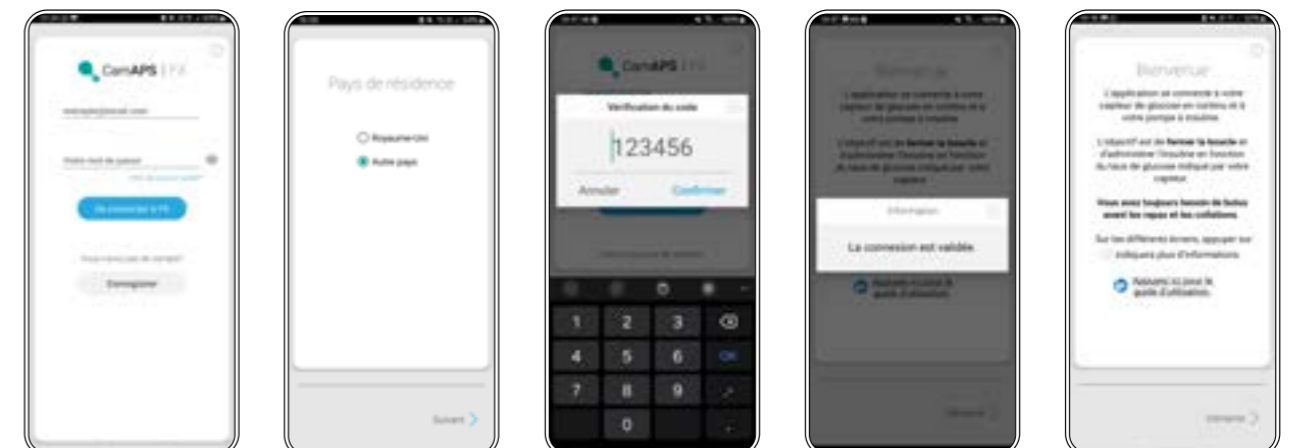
CamAPS FX

exemple@email.com

Votre mot de passe

Mot de passe oublié?

Se connecter à FX

Vous n'avez pas de compte?

Enregistrer

Pays de résidence

Royaume-Uni

Autre pays

Suivant

CamAPS FX

Vérification du code

123456

Annuler

Confirmer

1 2 3
4 5 6 OK
7 8 9
0

Bienvenue

Information

La connexion est validée.

Appuyez ici pour le guide d'utilisation.

Démarrer

Bienvenue

L'application se connecte à votre capteur de glucose en continu et à votre pompe à insuline.

L'objectif est de fermer la boucle et d'administrer l'insuline en fonction du taux de glucose indiqué par votre capteur.

Vous avez toujours besoin de bolus avant les repas et les collations.

Sur les différents écrans, appuyer sur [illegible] indiquera plus d'informations.

Appuyez ici pour le guide d'utilisation.

Démarrer